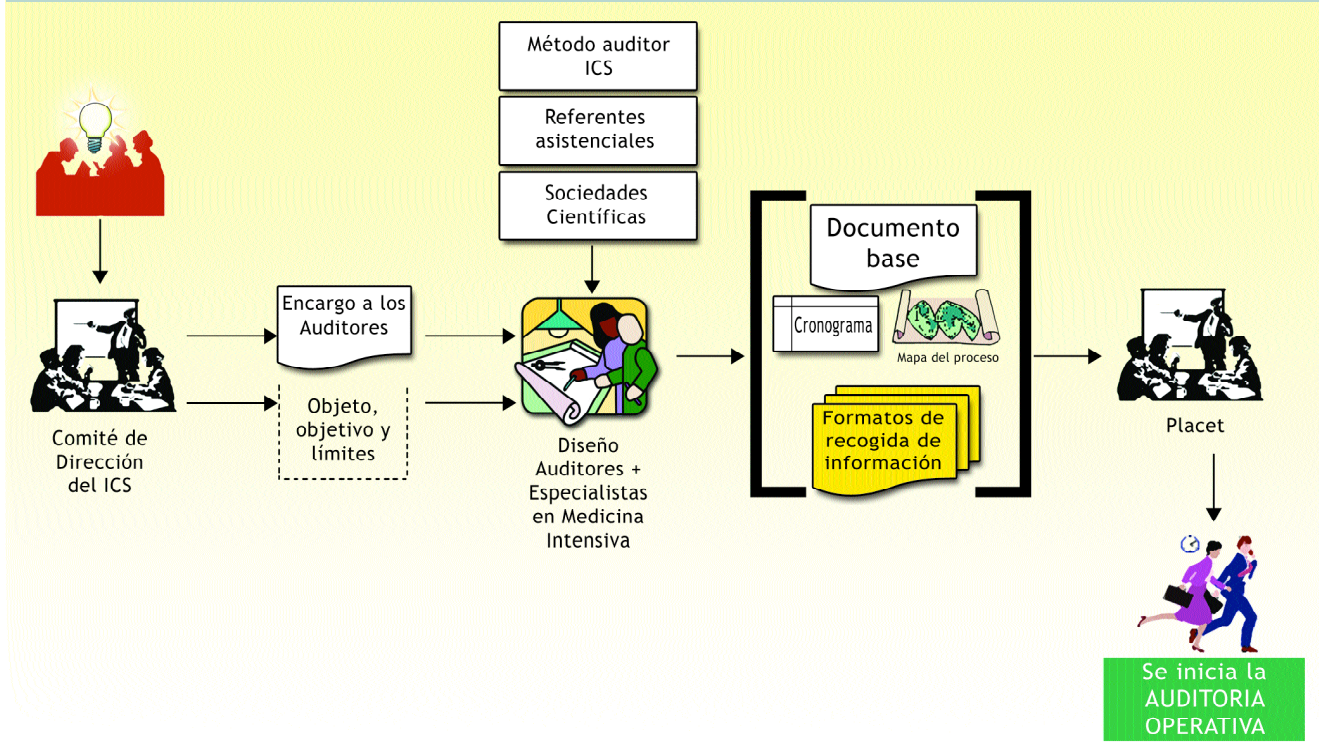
Método auditor ICS

Referentes asistenciales

Sociedades Científicas

Comité de Dirección del ICS

Encargo a los Auditores

Objeto, objetivo y límites

Diseño Auditores + Especialistas en Medicina Intensiva

Documento base

Cronograma

Mapa del proceso

Formatos de recogida de información

Placet

Se inicia la AUDITORIA OPERATIVA